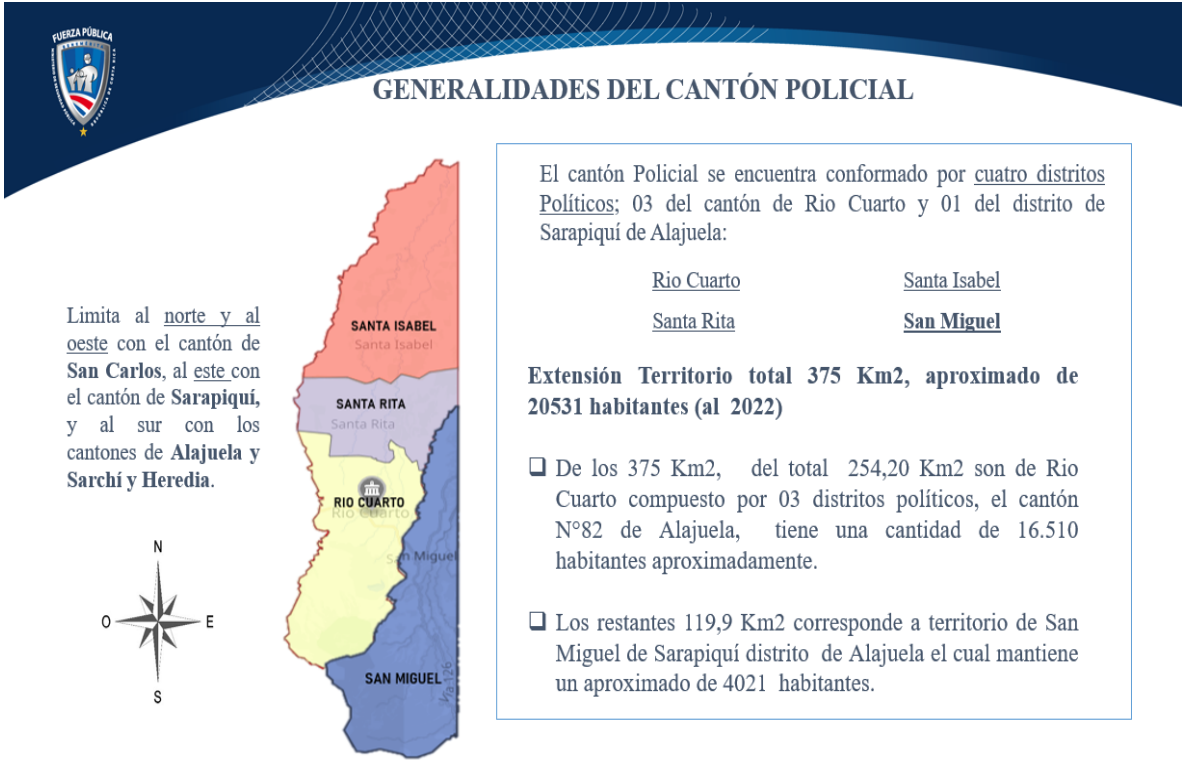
FUERZA PÚBLICA

GENERALIDADES DEL CANTÓN POLICIAL

Limita al norte y al oeste con el cantón de San Carlos, al este con el cantón de Sarapiquí, y al sur con los cantones de Alajuela y Sarchí y Heredia.

N
O
E
S

SANTA ISABEL
Santa Isabel
SANTA RITA
Santa Rita
RIO CUARTO
Rio Cuarto
San Miguel
SAN MIGUEL
Vía 126

El cantón Policial se encuentra conformado por cuatro distritos Políticos; 03 del cantón de Rio Cuarto y 01 del distrito de Sarapiquí de Alajuela:

Rio Cuarto
Santa Isabel
Santa Rita
San Miguel

Extensión Territorio total 375 Km2, aproximado de 20531 habitantes (al 2022)

❑ De los 375 Km2, del total 254,20 Km2 son de Rio Cuarto compuesto por 03 distritos políticos, el cantón N°82 de Alajuela, tiene una cantidad de 16.510 habitantes aproximadamente.

❑ Los restantes 119,9 Km2 corresponde a territorio de San Miguel de Sarapiquí distrito de Alajuela el cual mantiene un aproximado de 4021 habitantes.